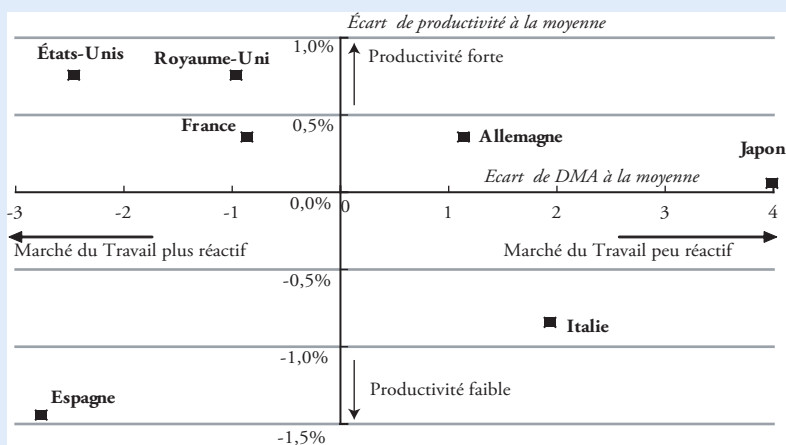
Écart de productivité à la moyenne

États-Unis

Royaume-Uni

1,0%

Productivité forte

France

0,5%

Allemagne

Japon

Ecart de DMA à la moyenne

-3

-2

-1

0,0%

0

1

2

3

4

Marché du Travail plus réactif

Marché du Travail peu réactif

-0,5%

Italie

-1,0%

Productivité faible

Espagne

-1,5%